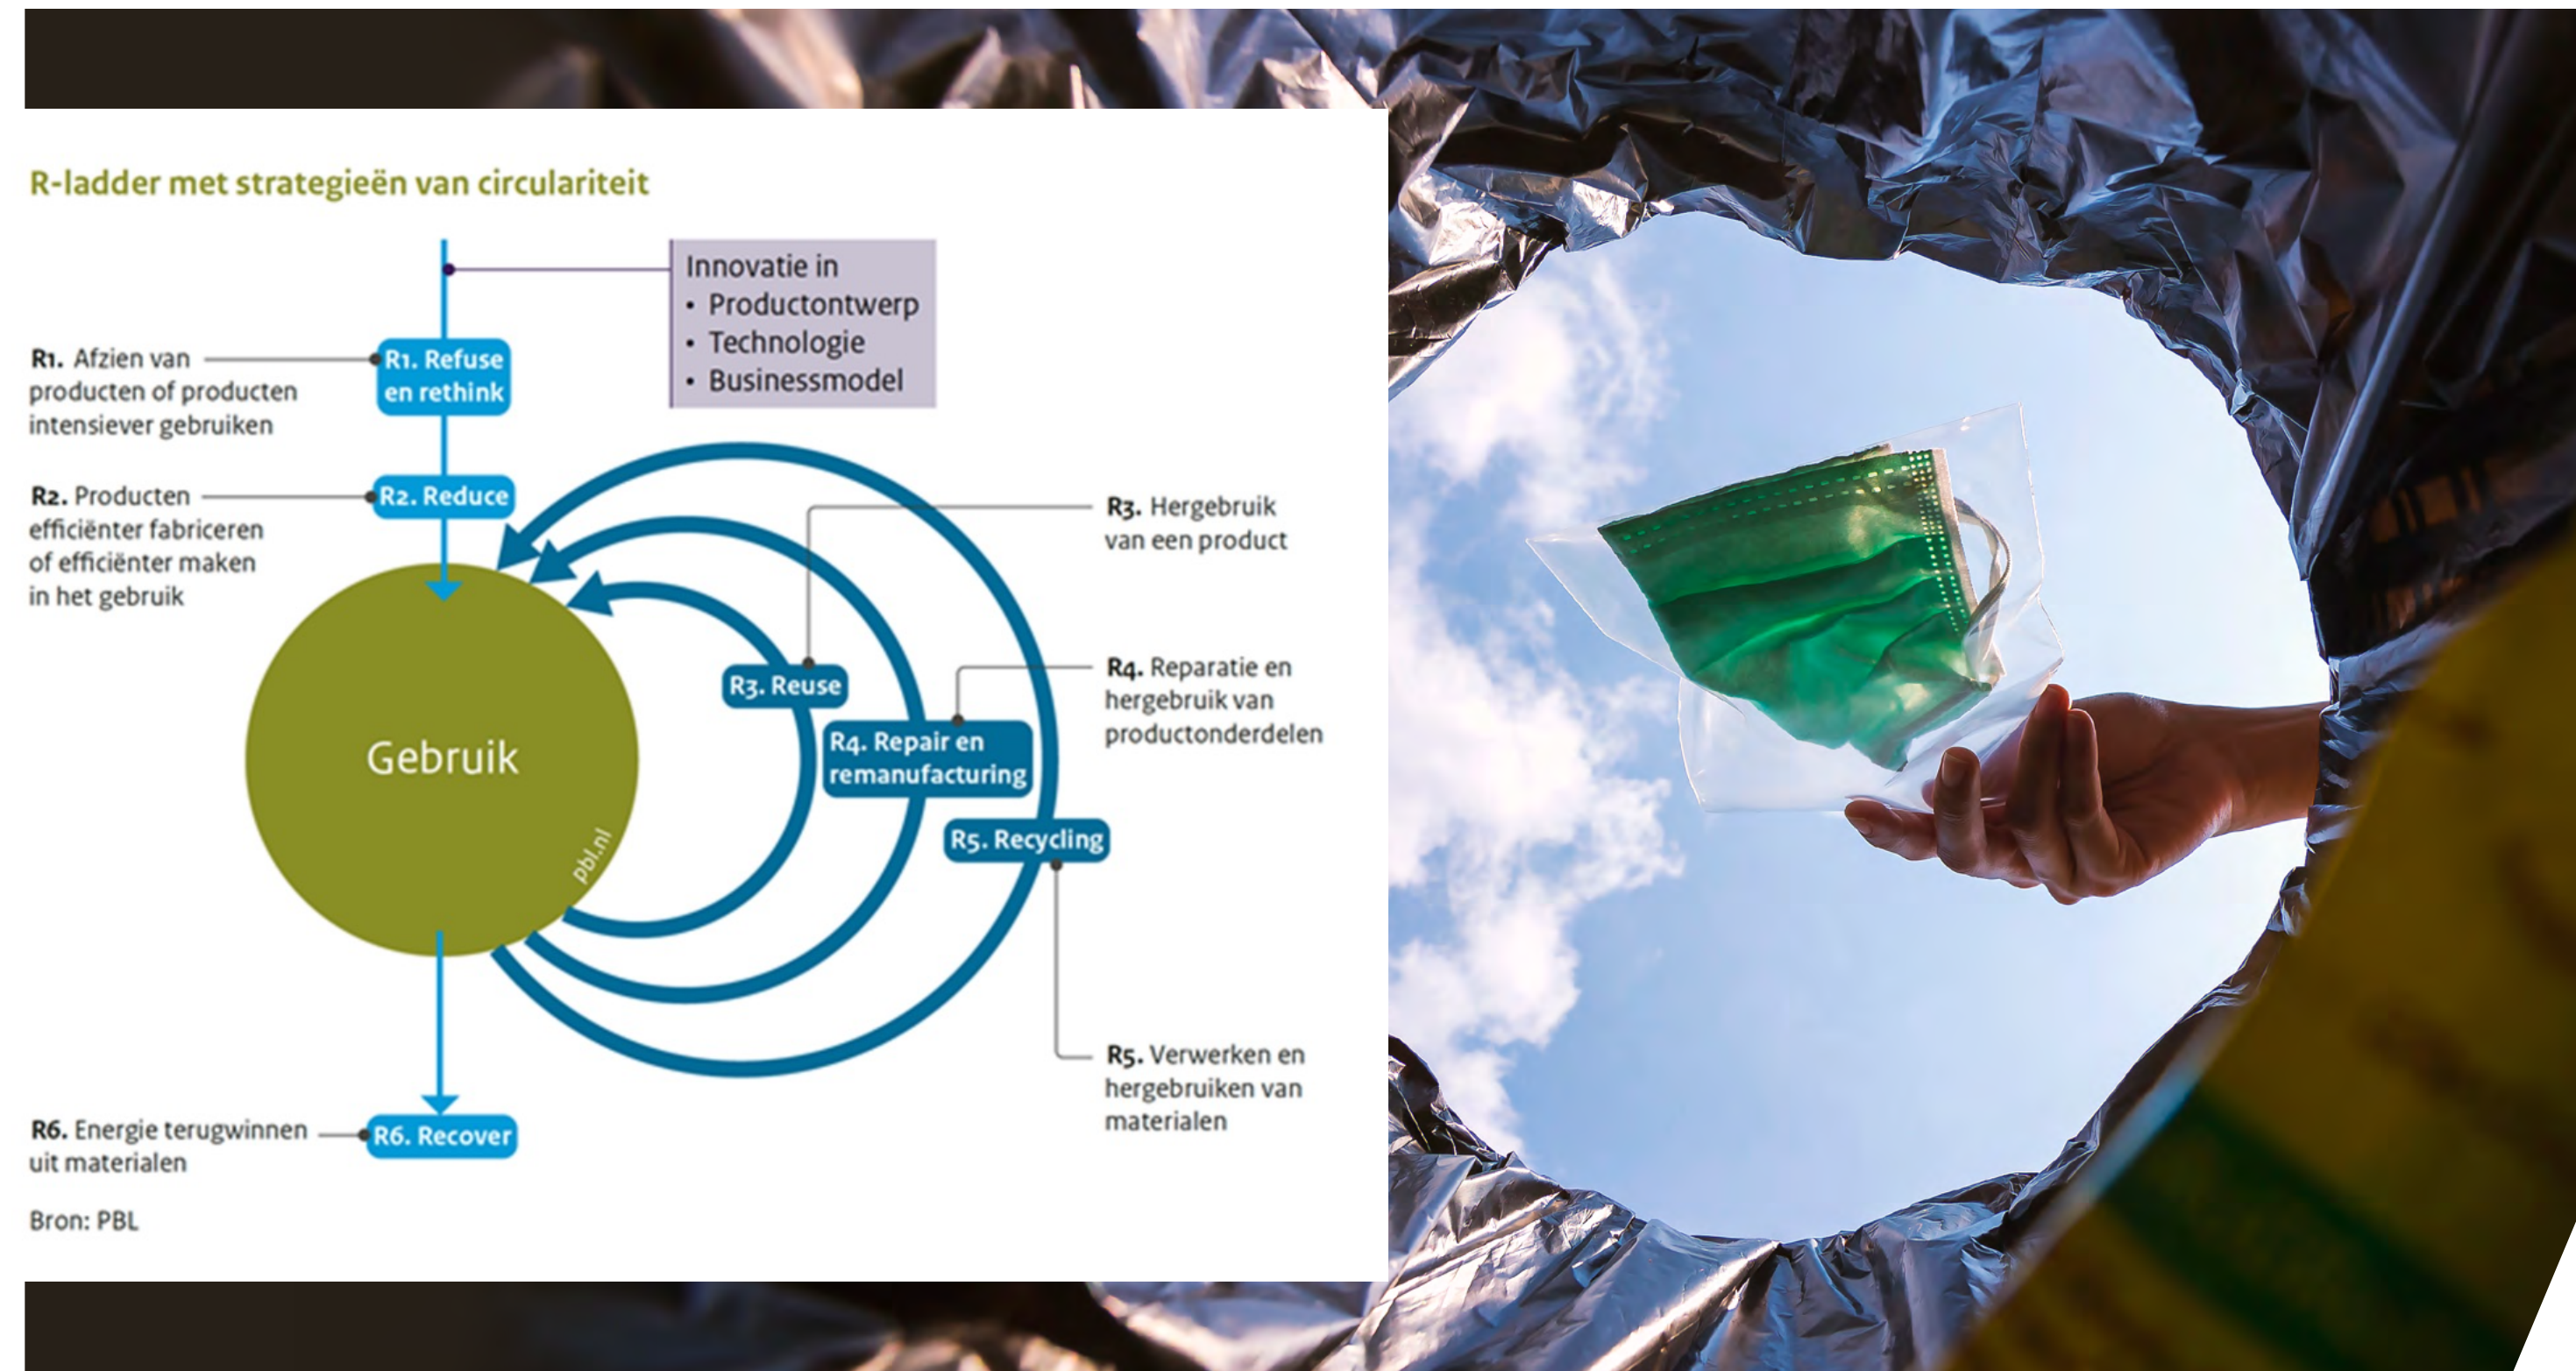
R-ladder met strategieën van circulariteit

Innovatie in
• Productontwerp
• Technologie
• Businessmodel

R1. Afzien van producten of producten intensiever gebruiken

R1. Refuse en rethink

R2. Producten efficiënter fabriceren of efficiënter maken in het gebruik

R2. Reduce

R3. Hergebruik van een product

R3. Reuse

R4. Reparatie en hergebruik van productonderdelen

R4. Repair en remanufacturing

R5. Recycling

R5. Verwerken en hergebruiken van materialen

Gebruik

pbl.nl

R6. Energie terugwinnen uit materialen

R6. Recover

Bron: PBL